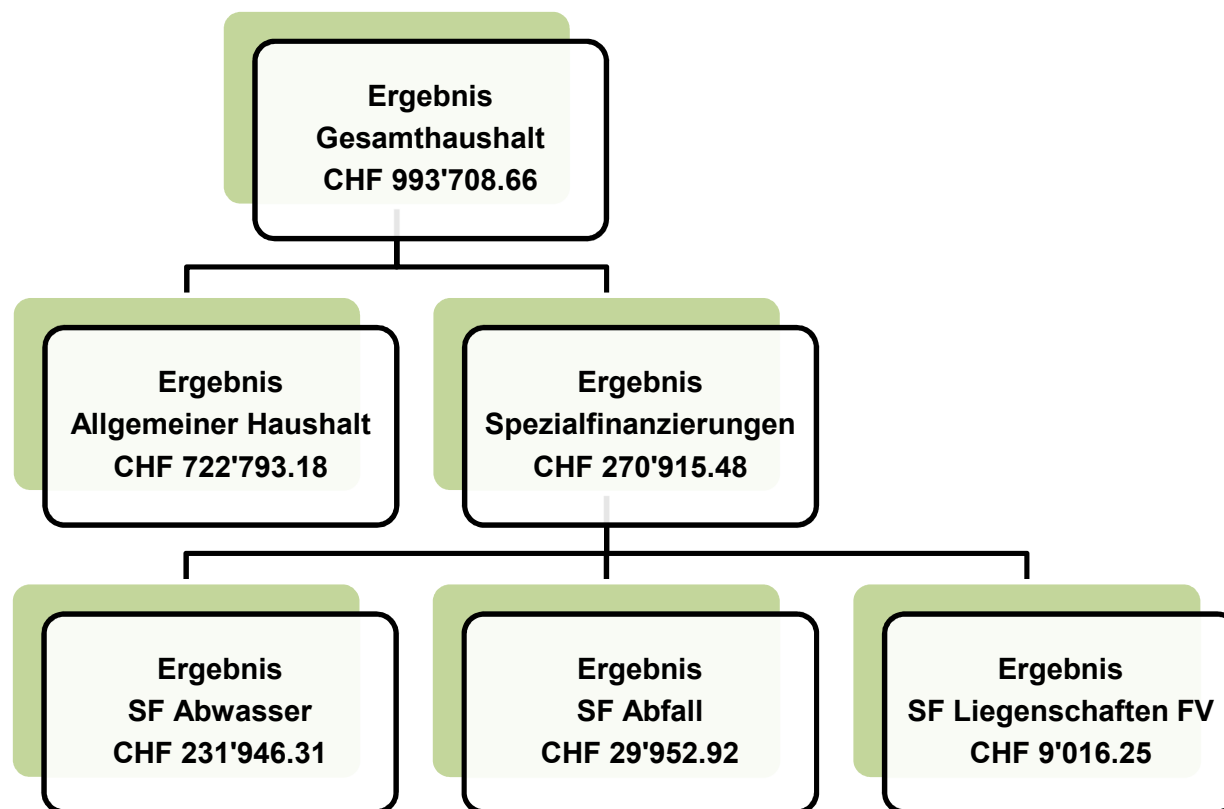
Ergebnis
Gesamthaushalt
CHF 993'708.66

Ergebnis
Allgemeiner Haushalt
CHF 722'793.18

Ergebnis
Spezialfinanzierungen
CHF 270'915.48

Ergebnis
SF Abwasser
CHF 231'946.31

Ergebnis
SF Abfall
CHF 29'952.92

Ergebnis
SF Liegenschaften FV
CHF 9'016.25